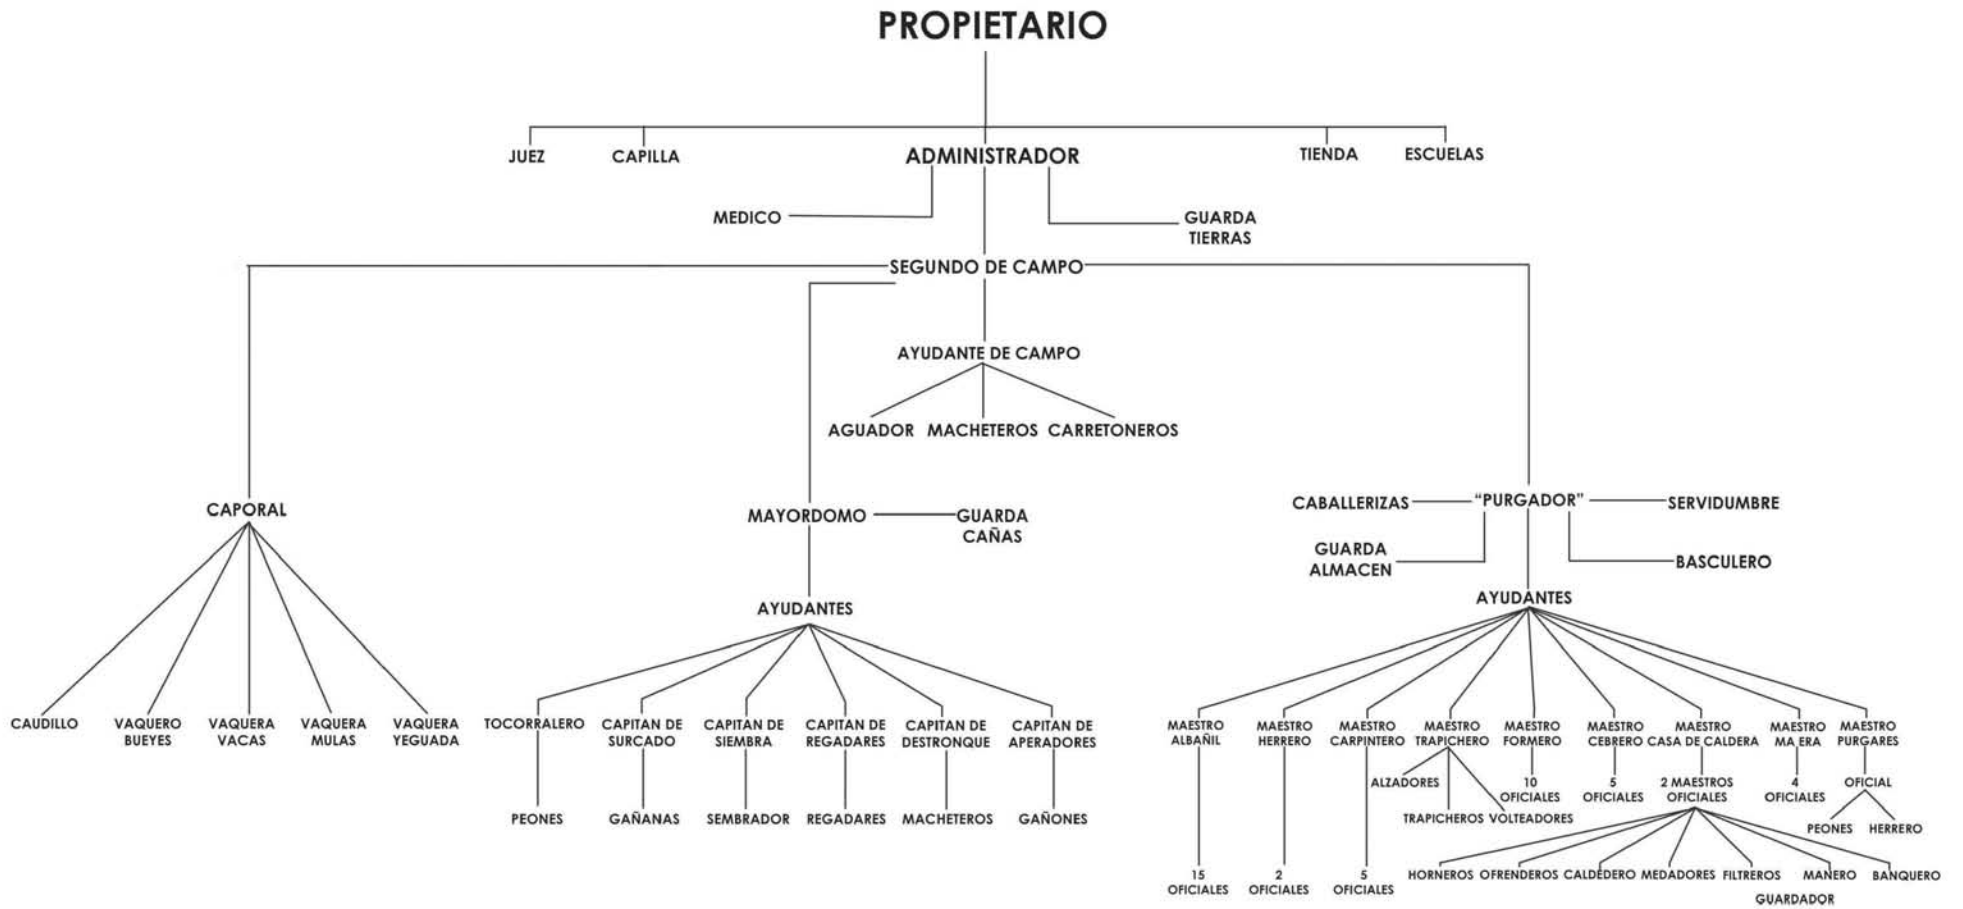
PROPIETARIO

JUEZ
CAPILLA
ADMINISTRADOR
TIENDA
ESCUELAS

MEDICO
GUARDA TIERRAS

SEGUNDO DE CAMPO

AYUDANTE DE CAMPO

AGUADOR
MACHETEROS
CARRETONEROS

CAPORAL

CAUDILLO
VAQUERO BUEYES
VAQUERA VACAS
VAQUERA MULAS
VAQUERA YEGUADA

MAYORDOMO
GUARDA CAÑAS

AYUDANTES

TOCORRALERO
CAPITAN DE SURCADO
CAPITAN DE SIEMBRA
CAPITAN DE REGADARES
CAPITAN DE DESTRONQUE
CAPITAN DE APERADORES

PEONES
GAÑANAS
SEMBRADOR
REGADARES
MACHETEROS
GAÑONES

CABALLERIZAS
"PURGADOR"
SERVIDUMBRE
GUARDA ALMACEN
BASCULERO

AYUDANTES

MAESTRO ALBAÑIL
MAESTRO HERRERO
MAESTRO CARPINTERO
MAESTRO TRAPICHERO
MAESTRO FORMERO
MAESTRO CEBRERO
MAESTRO CASA DE CALDERA
MAESTRO MA ERA
MAESTRO PURGARES

ALZADORES
TRAPICHEROS
VOLTEADORES
10 OFICIALES
5 OFICIALES
2 MAESTROS OFICIALES
4 OFICIALES
OFICIAL
PEONES
HERRERO

15 OFICIALES
2 OFICIALES
5 OFICIALES

HORNEROS
OFRENDEROS
CALDEDERO
MEDADORES
FILTREROS
MANERO
BANQUERO
GUARDADOR